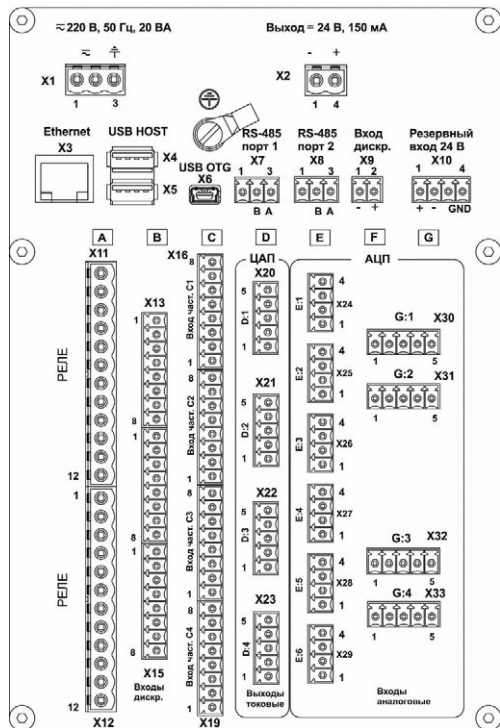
≈220 В, 50 Гц, 20 ВА

Выход = 24 В, 150 мА

X1 ≈ ⏚ 1 3

X2 - + 1 4

Ethernet X3

USB HOST X4 X5

USB OTG X6

RS-485 порт 1 X7 1 3 B A

RS-485 порт 2 X8 1 3 B A

Вход дискр. X9 1 2 - +

Резервный вход 24 В X10 1 4 + - GND

A X11 РЕЛЕ 12 1 РЕЛЕ 12 X12

B X13 1 8 1 8 X15 Входы дискр.

C X16 8 Вход част. C1 1 8 Вход част. C2 1 8 Вход част. C3 1 8 Вход част. C4 1 X19

D ЦАП X20 5 D:1 1 X21 5 D:2 1 X22 5 D:3 1 X23 5 D:4 1 Выходы токовые

E АЦП E:1 4 X24 1 E:2 4 X25 1 E:3 4 X26 1 E:4 4 X27 1 E:5 4 X28 1 E:6 4 X29 1

F

G G:1 X30 1 5 G:2 X31 1 5 G:3 X32 1 5 G:4 X33 1 5

Входы аналоговые